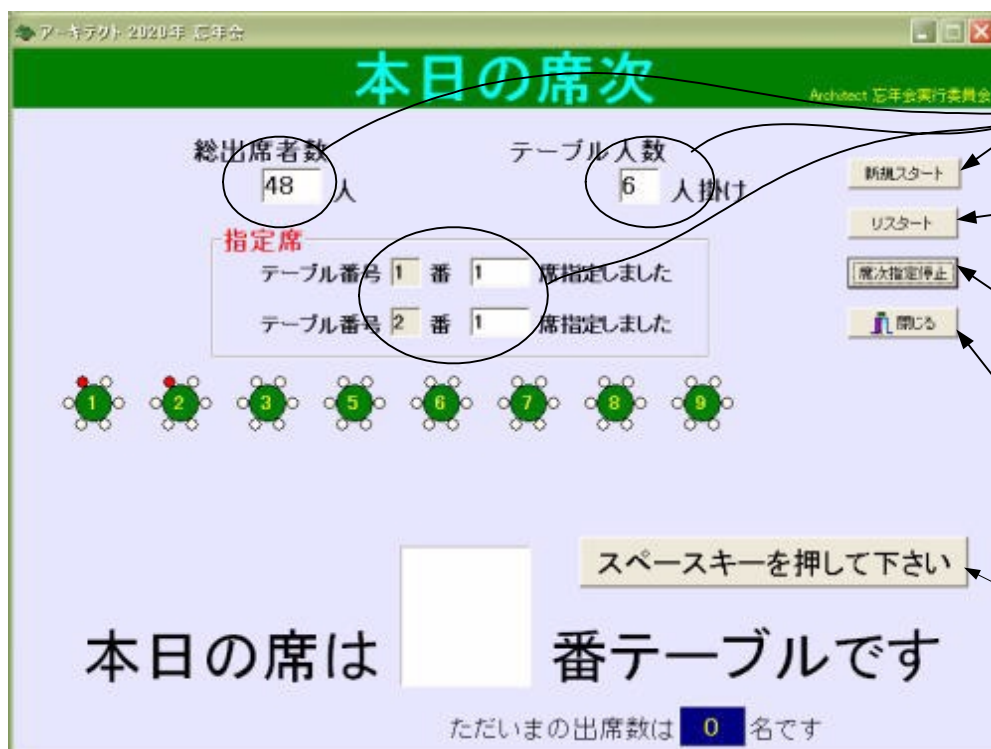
アーキテクト 2020年 忘年会

本日の席次

Architect 忘年会実行委員会

総出席者数
48 人

テーブル人数
6 人掛け

指定席
テーブル番号 1 番 1 席指定しました
テーブル番号 2 番 1 席指定しました

新規スタート
リスタート
席次指定停止
閉じる

1 2 3 5 6 7 8 9

スペースキーを押して下さい

本日の席は 番テーブルです

ただいまの出席数は 0 名です